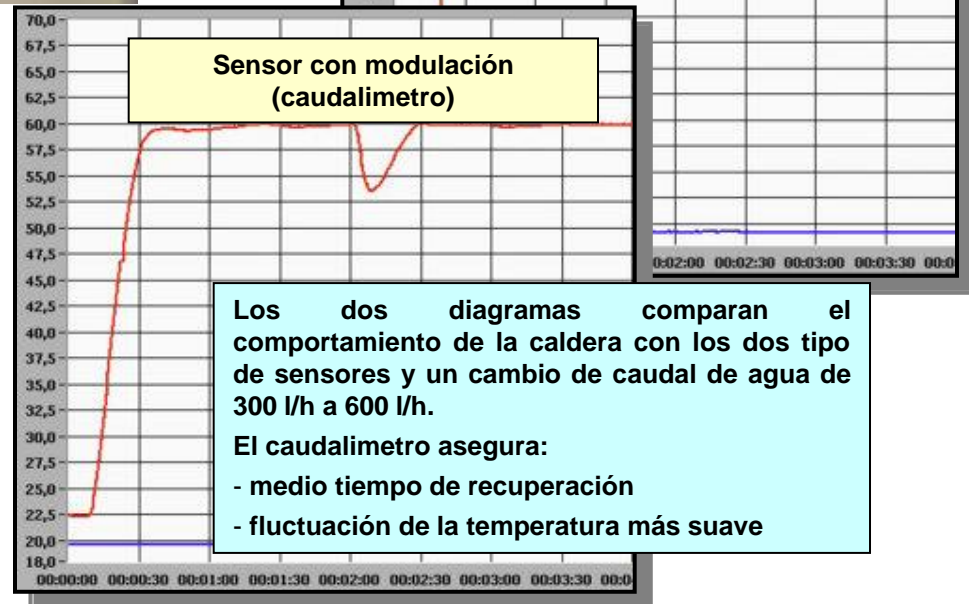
70,0
67,5
65,0
62,5
60,0
57,5
55,0
52,5
50,0
47,5
45,0
42,5
40,0
37,5
35,0
32,5
30,0
27,5
25,0
22,5
20,0
18,0

Sensor con modulación (caudalimetro)

00:00:00 00:00:30 00:01:00 00:01:30 00:02:00 00:02:30 00:03:00 00:03:30 00:0

00:02:00 00:02:30 00:03:00 00:03:30 00:0

Los dos diagramas comparan el comportamiento de la caldera con los dos tipo de sensores y un cambio de caudal de agua de 300 l/h a 600 l/h.

El caudalimetro asegura:

- medio tiempo de recuperación

- fluctuación de la temperatura más suave